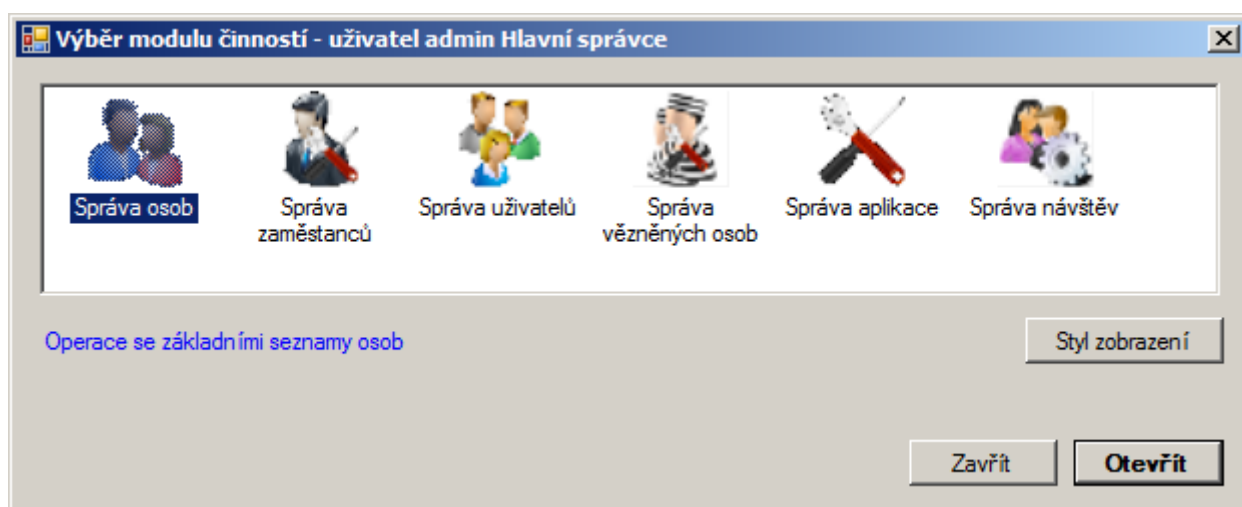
Výběr modulu činností - uživatel admin Hlavní správce

Správa osob

Správa zaměstnanců

Správa uživatelů

Správa vězněných osob

Správa aplikace

Správa návštěv

Operace se základními seznamy osob

Styl zobrazení

Zavřít

Otevřít